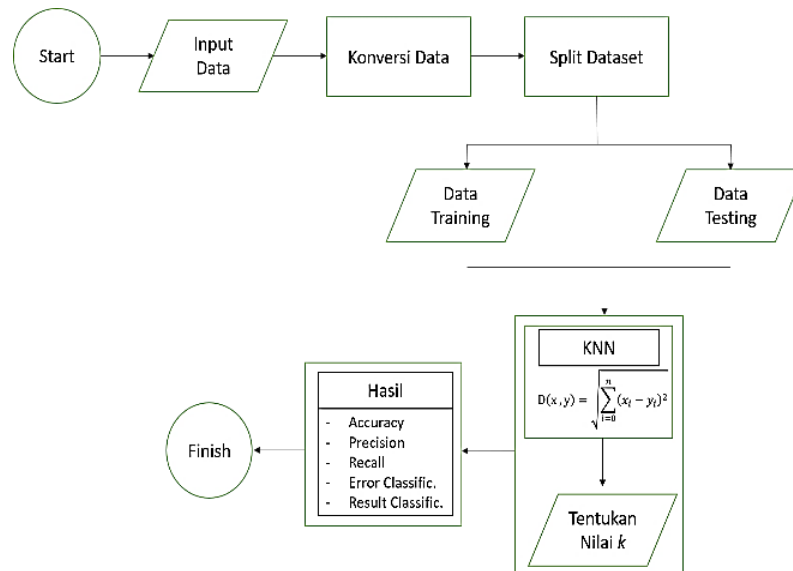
Start

Input Data

Konversi Data

Split Dataset

Data Training

Data Testing

KNN

$D(x,y) = \sqrt{\sum_{i=0}^{n} (x_i - y_i)^2}$

Tentukan Nilai $k$

Hasil

- Accuracy
- Precision
- Recall
- Error Classific.
- Result Classific.

Finish